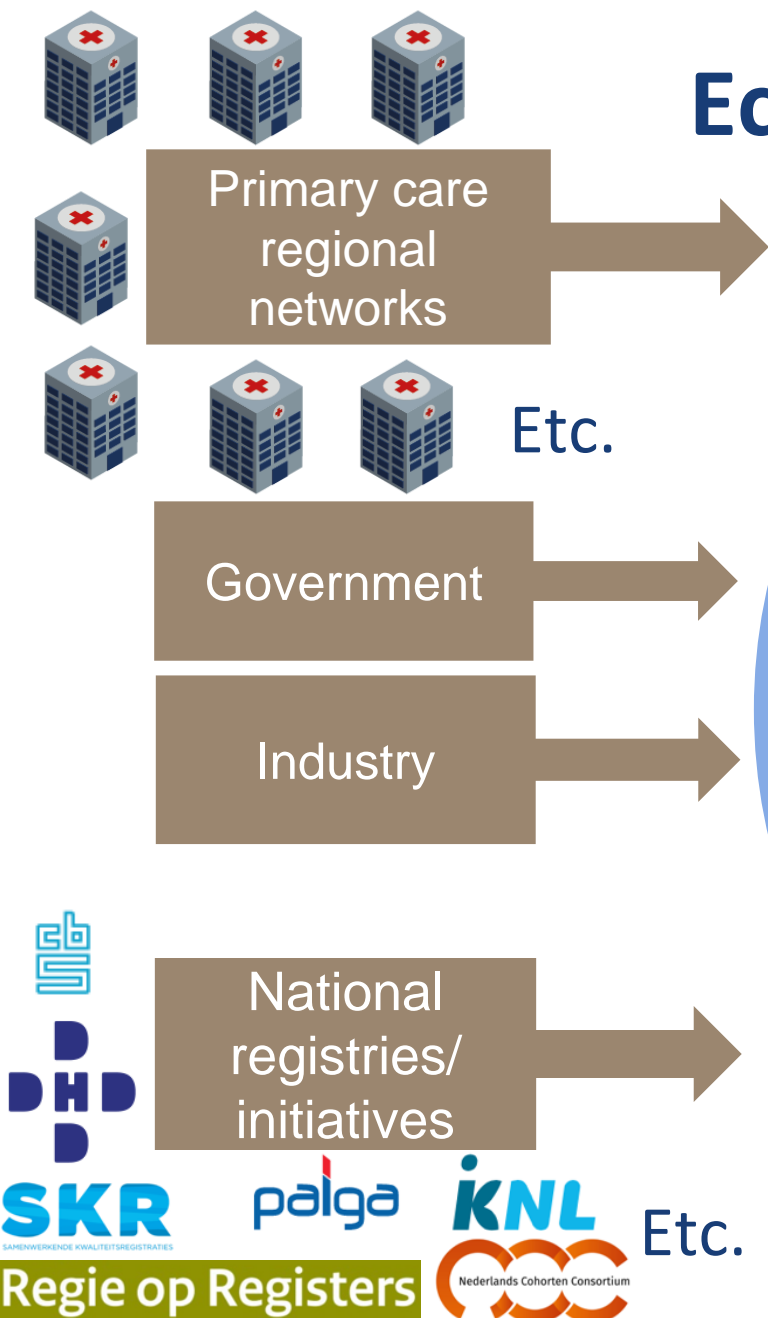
Ec

Primary care regional networks

Etc.

Government

Industry

cbs

DHD

National registries/ initiatives

SKR
SAMENWERKENDE KWALITEITSREGISTRATIES

palga

KNL

Etc.

Regie op Registers

Nederlands Cohorten Consortium